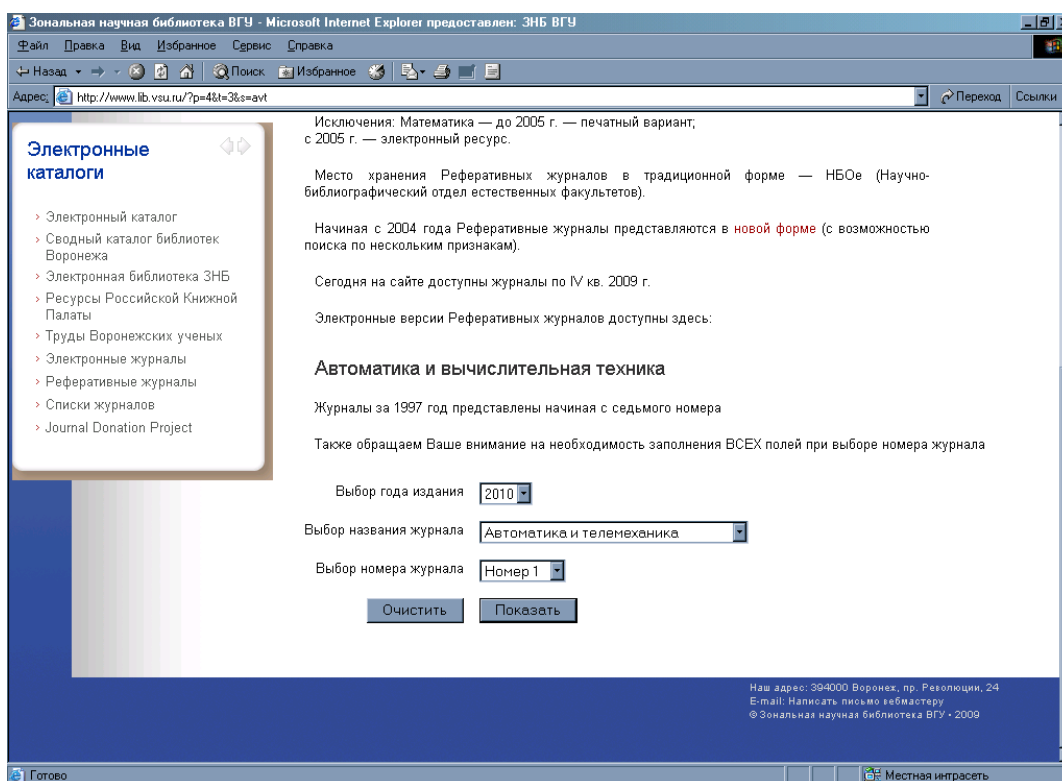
Зональная научная библиотека ВГУ - Microsoft Internet Explorer предоставлен: ЗНБ ВГУ

Файл Правка Вид Избранное Сервис Справка

Назад Поиск Избранное

Адрес: http://www.lib.vsu.ru/?p=4&t=3&s=avt

Переход Ссылки

Электронные каталоги

› Электронный каталог
› Сводный каталог библиотек Воронежа
› Электронная библиотека ЗНБ
› Ресурсы Российской Книжной Палаты
› Труды Воронежских ученых
› Электронные журналы
› Реферативные журналы
› Списки журналов
› Journal Donation Project

Исключения: Математика — до 2005 г. — печатный вариант; с 2005 г. — электронный ресурс.

Место хранения Реферативных журналов в традиционной форме — НБОе (Научно-библиографический отдел естественных факультетов).

Начиная с 2004 года Реферативные журналы представляются в новой форме (с возможностью поиска по нескольким признакам).

Сегодня на сайте доступны журналы по IV кв. 2009 г.

Электронные версии Реферативных журналов доступны здесь:

Автоматика и вычислительная техника

Журналы за 1997 год представлены начиная с седьмого номера

Также обращаем Ваше внимание на необходимость заполнения ВСЕХ полей при выборе номера журнала

Выбор года издания 2010

Выбор названия журнала Автоматика и телемеханика

Выбор номера журнала Номер 1

Очистить Показать

Наш адрес: 394000 Воронеж, пр. Революции, 24
E-mail: Написать письмо вебмастеру
© Зональная научная библиотека ВГУ • 2009

Готово

Местная интрасеть